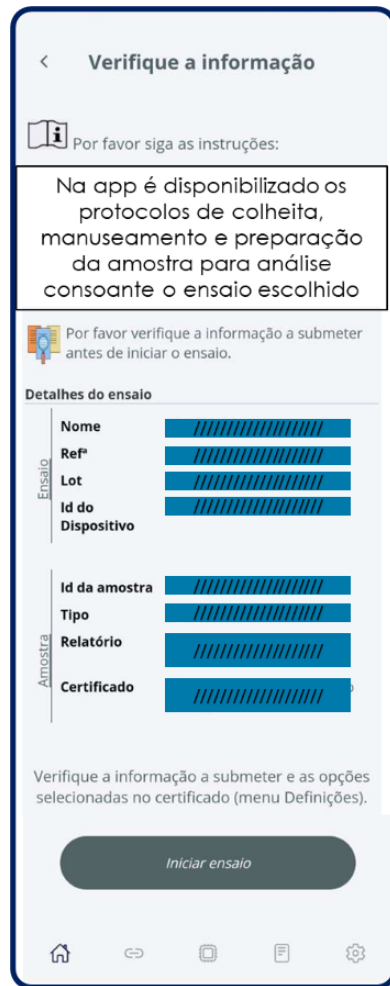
<

Verifique a informação

Por favor siga as instruções:

Na app é disponibilizado os protocolos de colheita, manuseamento e preparação da amostra para análise consoante o ensaio escolhido

Por favor verifique a informação a submeter antes de iniciar o ensaio.

Detalhes do ensaio

Ensaio

Nome ///////////////////

Refª ///////////////////

Lot ///////////////////

Id do Dispositivo ///////////////////

Amostra

Id da amostra ///////////////////

Tipo ///////////////////

Relatório ///////////////////

Certificado ///////////////////

Verifique a informação a submeter e as opções selecionadas no certificado (menu Definições).

Iniciar ensaio